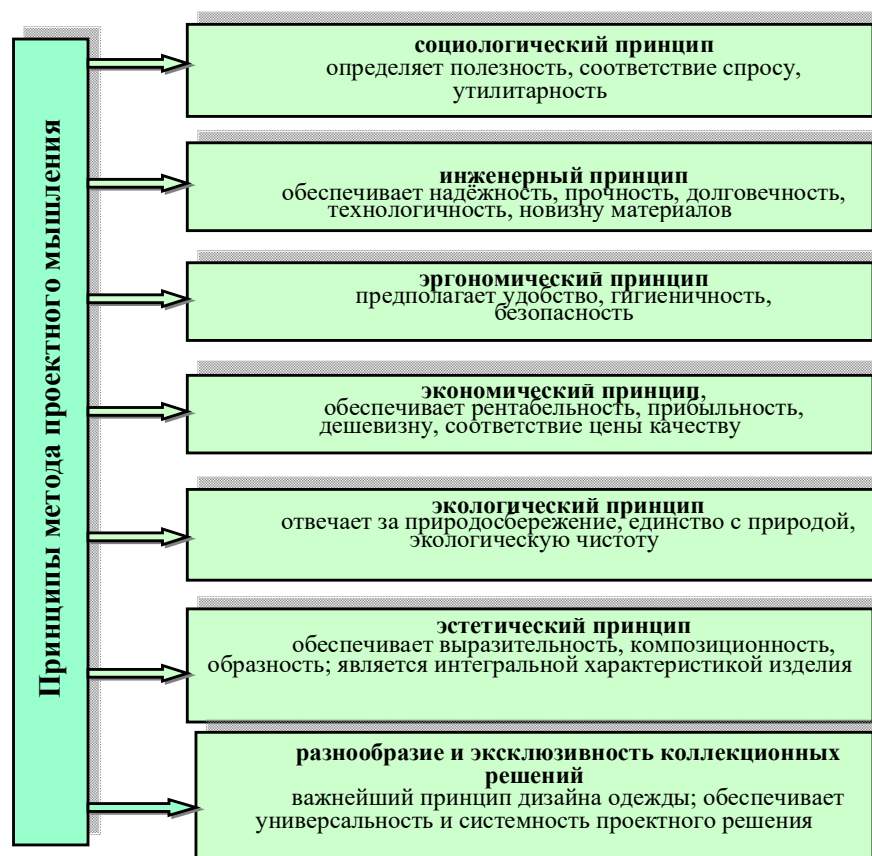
Принципы метода проектного мышления

социологический принцип
определяет полезность, соответствие спросу, утилитарность

инженерный принцип
обеспечивает надёжность, прочность, долговечность, технологичность, новизну материалов

эргономический принцип
предполагает удобство, гигиеничность, безопасность

экономический принцип,
обеспечивает рентабельность, прибыльность, дешевизну, соответствие цены качеству

экологический принцип
отвечает за природосбережение, единство с природой, экологическую чистоту

эстетический принцип
обеспечивает выразительность, композиционность, образность; является интегральной характеристикой изделия

разнообразие и эксклюзивность коллекционных решений
важнейший принцип дизайна одежды; обеспечивает универсальность и системность проектного решения